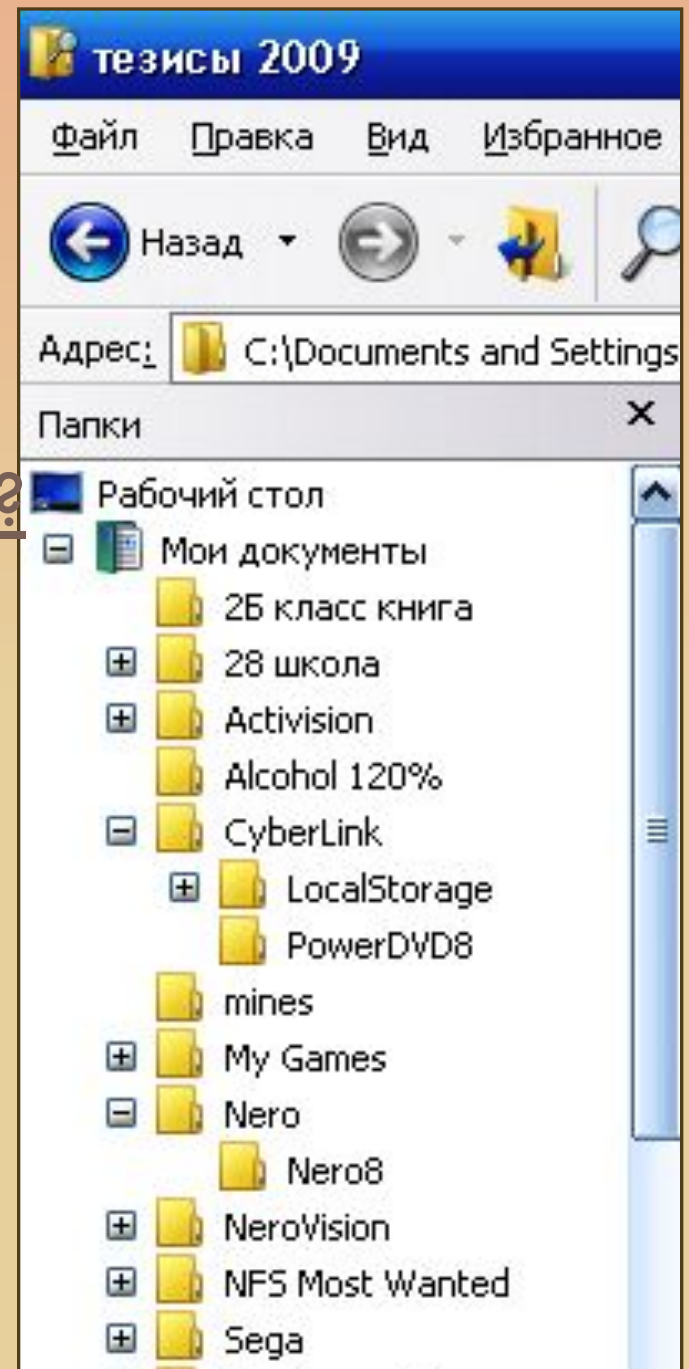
тезисы 2009

Файл Правка Вид Избранное

Назад

Адрес: C:\Documents and Settings

Папки ×

Рабочий стол
Мои документы
2Б класс книга
28 школа
Activision
Alcohol 120%
CyberLink
LocalStorage
PowerDVD8
mines
My Games
Nero
Nero8
NeroVision
NFS Most Wanted
Sega